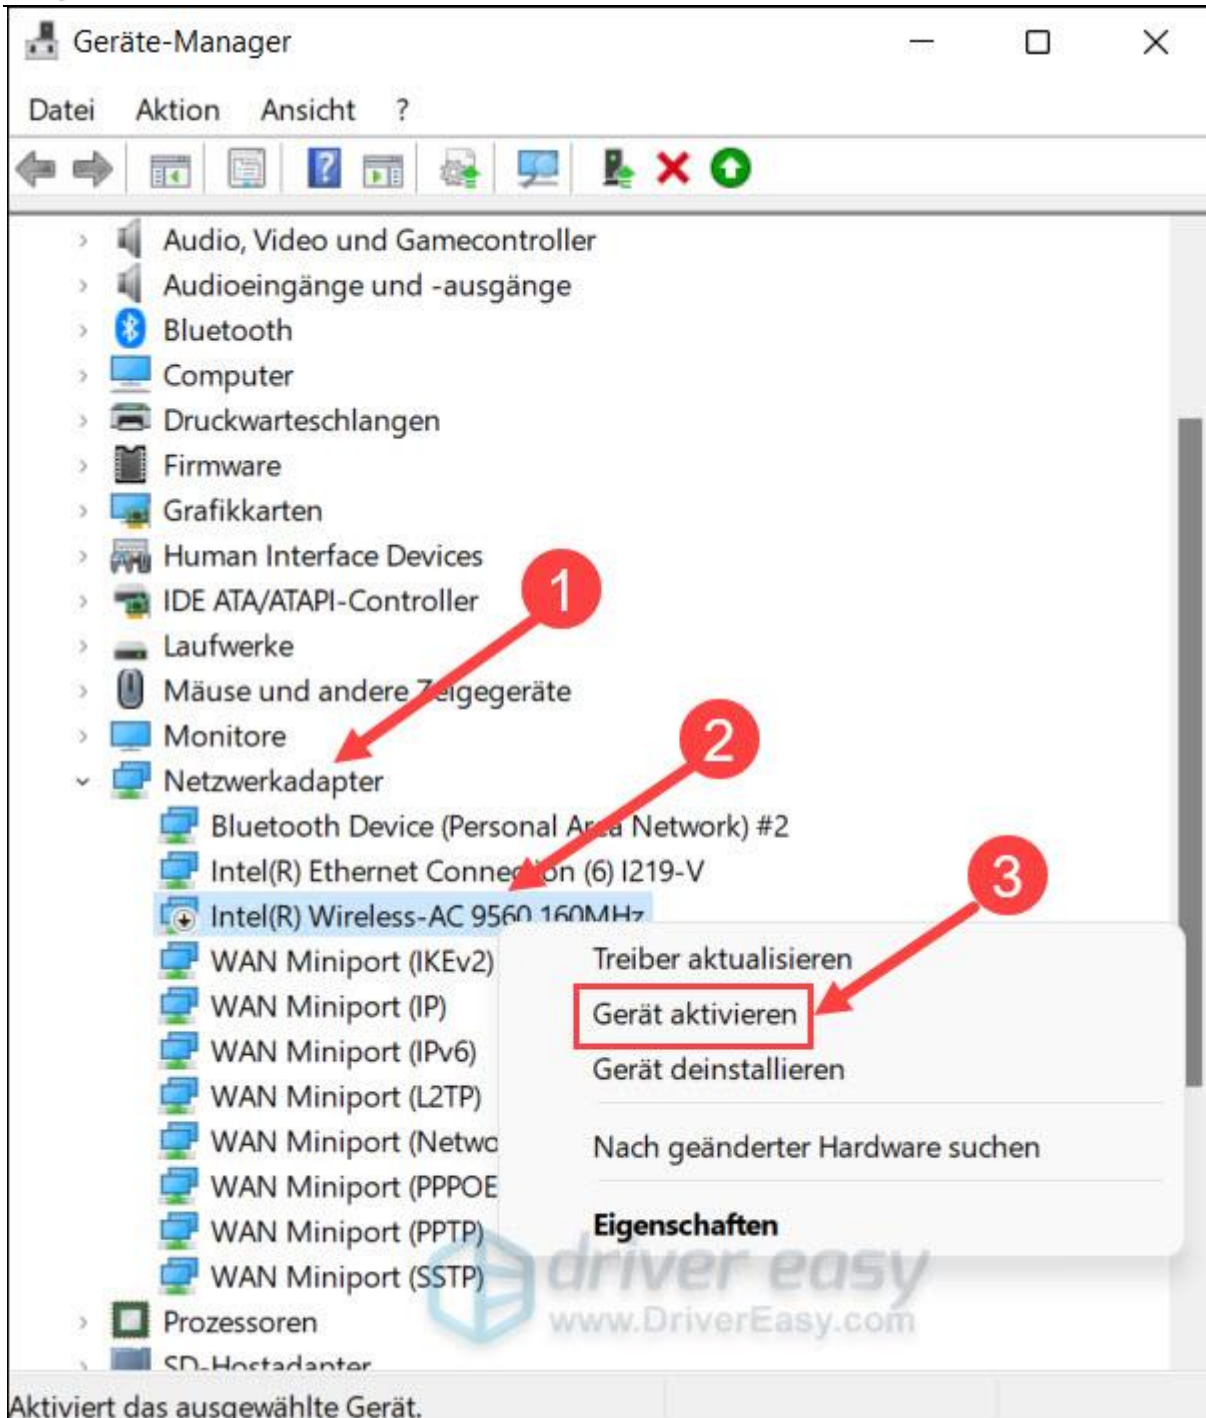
Geräte-Manager

Datei Aktion Ansicht ?

Audio, Video und Gamecontroller
Audioeingänge und -ausgänge
Bluetooth
Computer
Druckwarteschlangen
Firmware
Grafikkarten
Human Interface Devices
IDE ATA/ATAPI-Controller
Laufwerke
Mäuse und andere Zeigegeräte
Monitore
Netzwerkadapter
Bluetooth Device (Personal Area Network) #2
Intel(R) Ethernet Connection (6) I219-V
Intel(R) Wireless-AC 9560 160MHz
WAN Miniport (IKEv2)
WAN Miniport (IP)
WAN Miniport (IPv6)
WAN Miniport (L2TP)
WAN Miniport (Netwo
WAN Miniport (PPPOE
WAN Miniport (PPTP)
WAN Miniport (SSTP)
Prozessoren
SD-Hostadapter

1
2
3

Treiber aktualisieren
Gerät aktivieren
Gerät deinstallieren
Nach geänderter Hardware suchen
Eigenschaften

driver easy
www.DriverEasy.com

Aktiviert das ausgewählte Gerät.